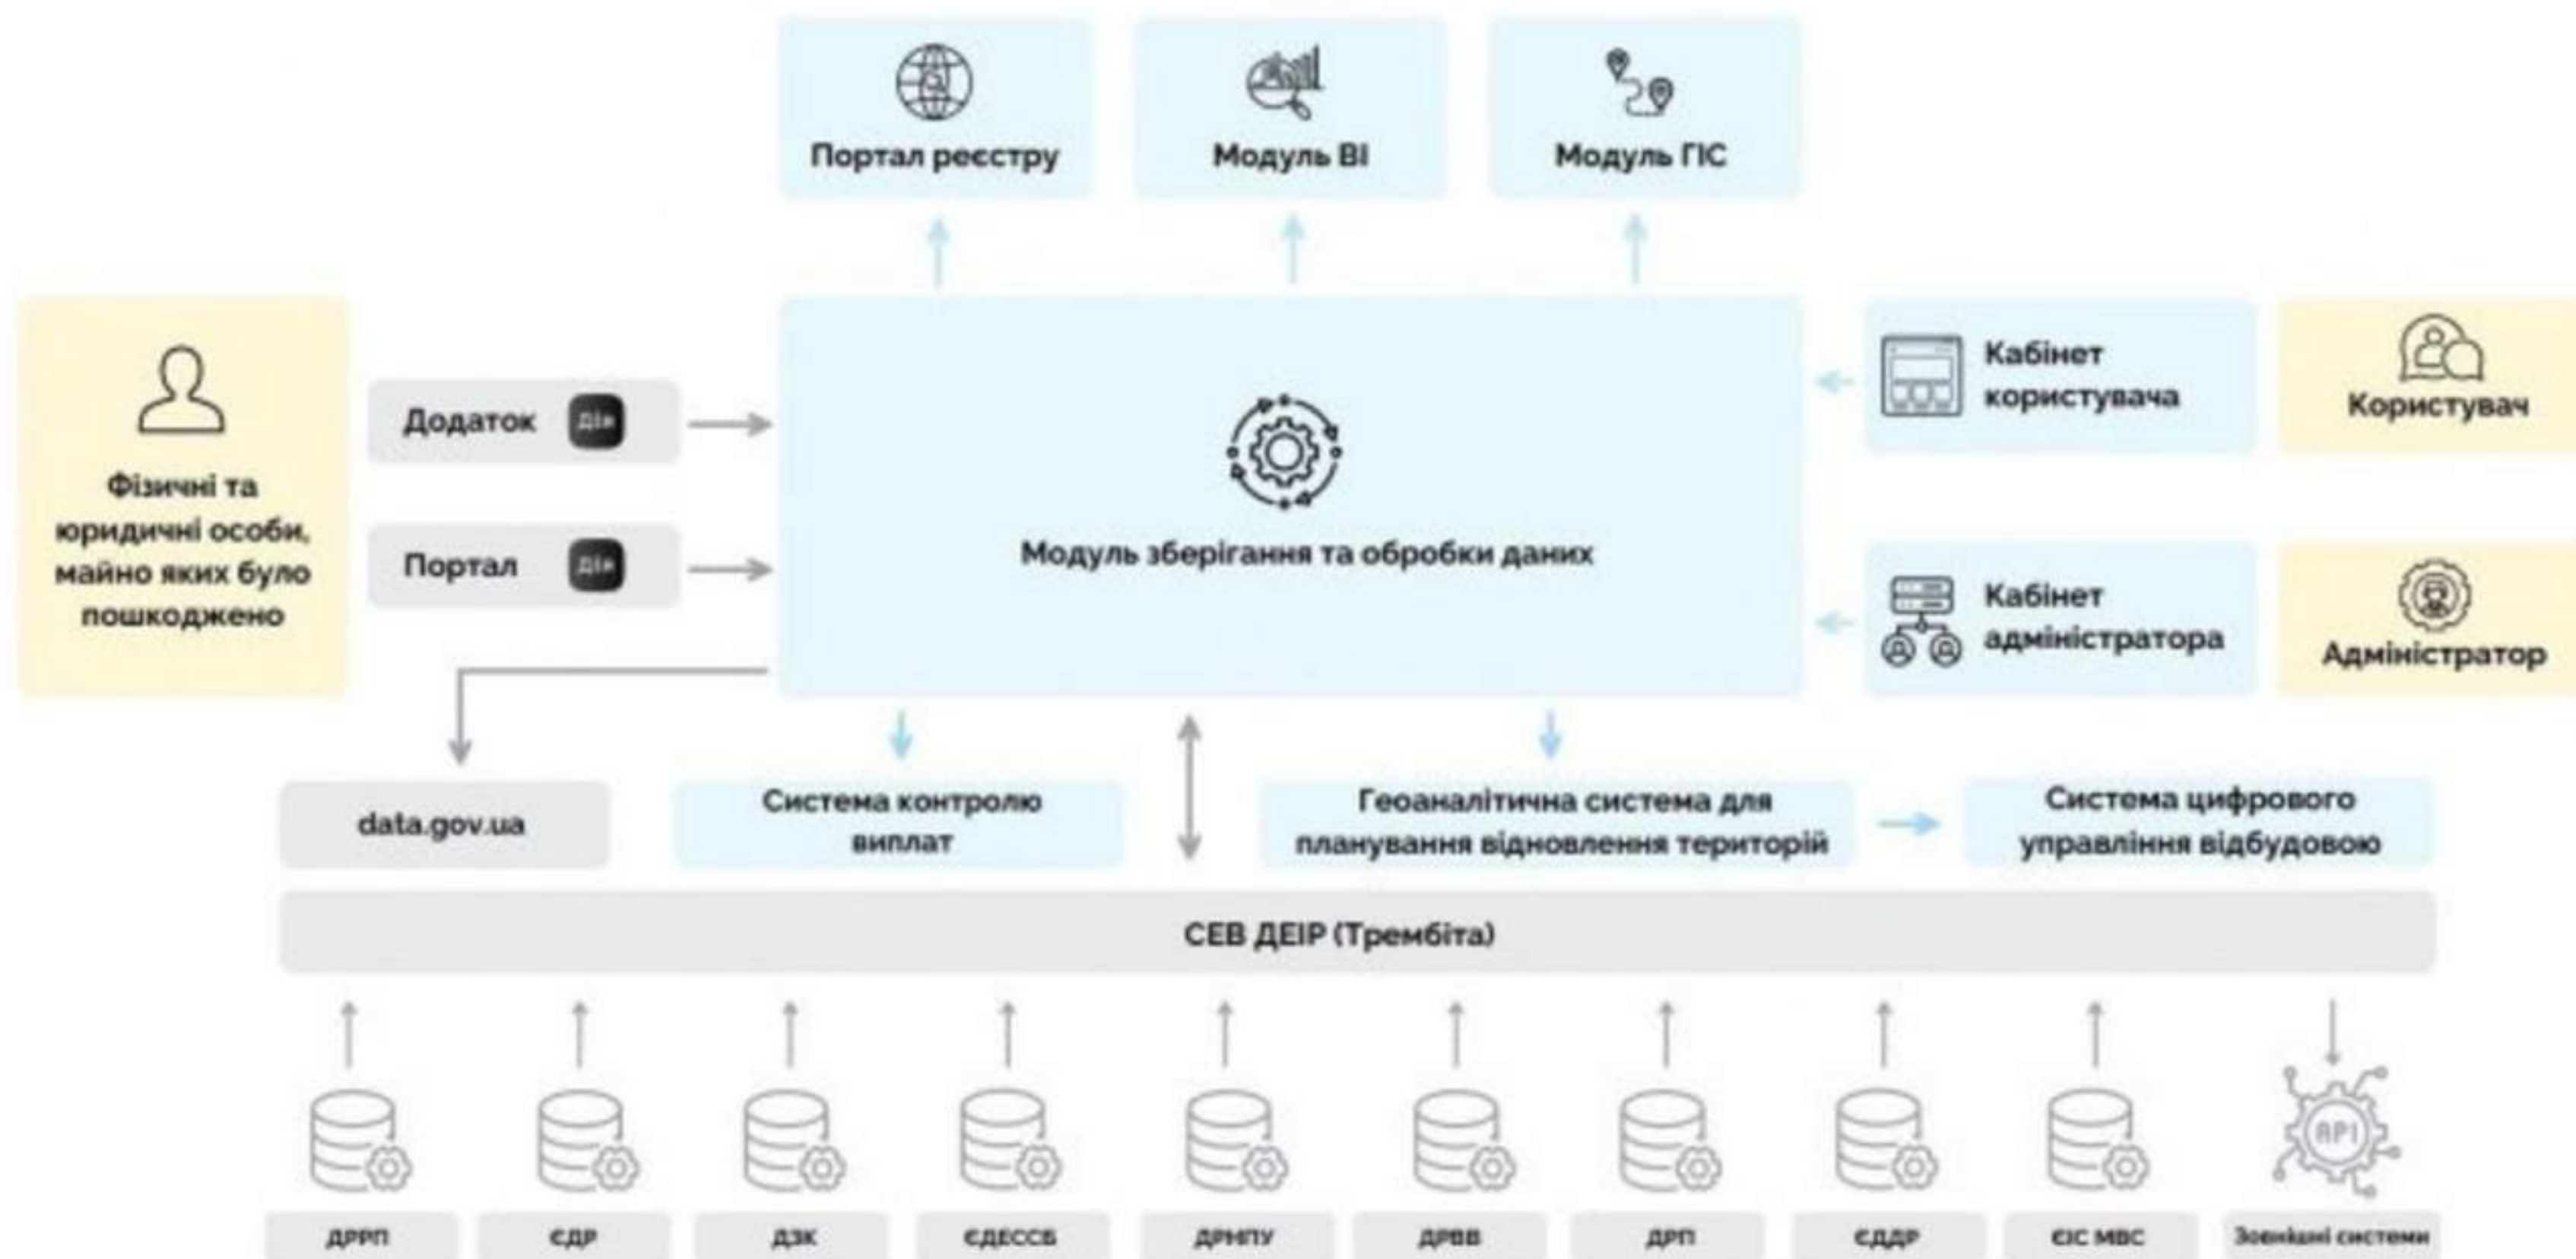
Портал реєстру

Модуль BI

Модуль ГІС

Фізичні та юридичні особи, майно яких було пошкоджено

Додаток Дія

Портал Дія

Модуль зберігання та обробки даних

Кабінет користувача

Користувач

Кабінет адміністратора

Адміністратор

data.gov.ua

Система контролю виплат

Геоаналітична система для планування відновлення територій

Система цифрового управління відбудовою

СЕВ ДЕІР (Трембіта)

ДРРП

ЄДР

ДЗК

ЄДЕССБ

ДРМПУ

ДРВВ

ДРП

ЄДДР

ЄІС МВС

API

Зовнішні системи